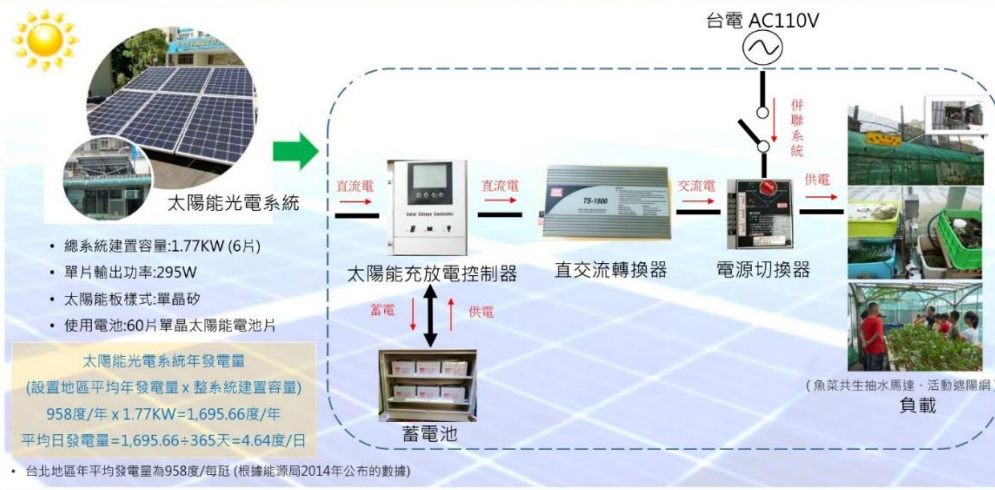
台電 AC110V

太陽能光電系統

• 總系統建置容量:1.77KW (6片)
• 單片輸出功率:295W
• 太陽能板樣式:單晶矽
• 使用電池:60片單晶太陽能電池片

太陽能光電系統年發電量
(設置地區平均年發電量 x 整系統建置容量)
958度/年 x 1.77KW=1,695.66度/年
平均日發電量=1,695.66÷365天=4.64度/日

直流電

Solar Charge Controller

太陽能充放電控制器

直流電

TS-1500

直交流轉換器

交流電

併聯系統

電源切換器

供電

蓄電

供電

蓄電池

(魚菜共生抽水馬達、活動遮陽網)
負載

• 台北地區年平均發電量為958度/每瓩 (根據能源局2014年公布的數據)